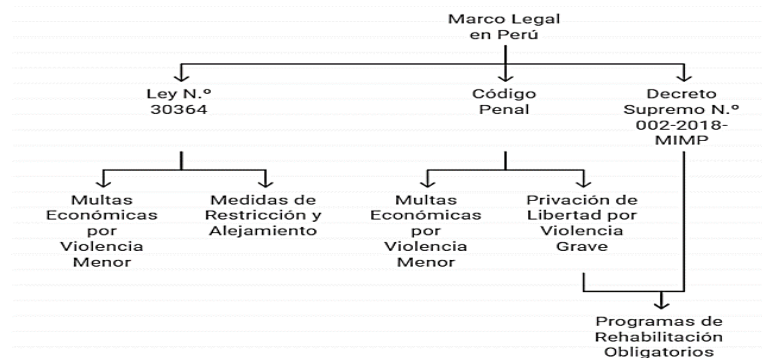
Marco Legal en Perú

Ley N.º 30364

Código Penal

Decreto Supremo N.º 002-2018-MIMP

Multas Económicas por Violencia Menor

Medidas de Restricción y Alejamiento

Multas Económicas por Violencia Menor

Privación de Libertad por Violencia Grave

Programas de Rehabilitación Obligatorios